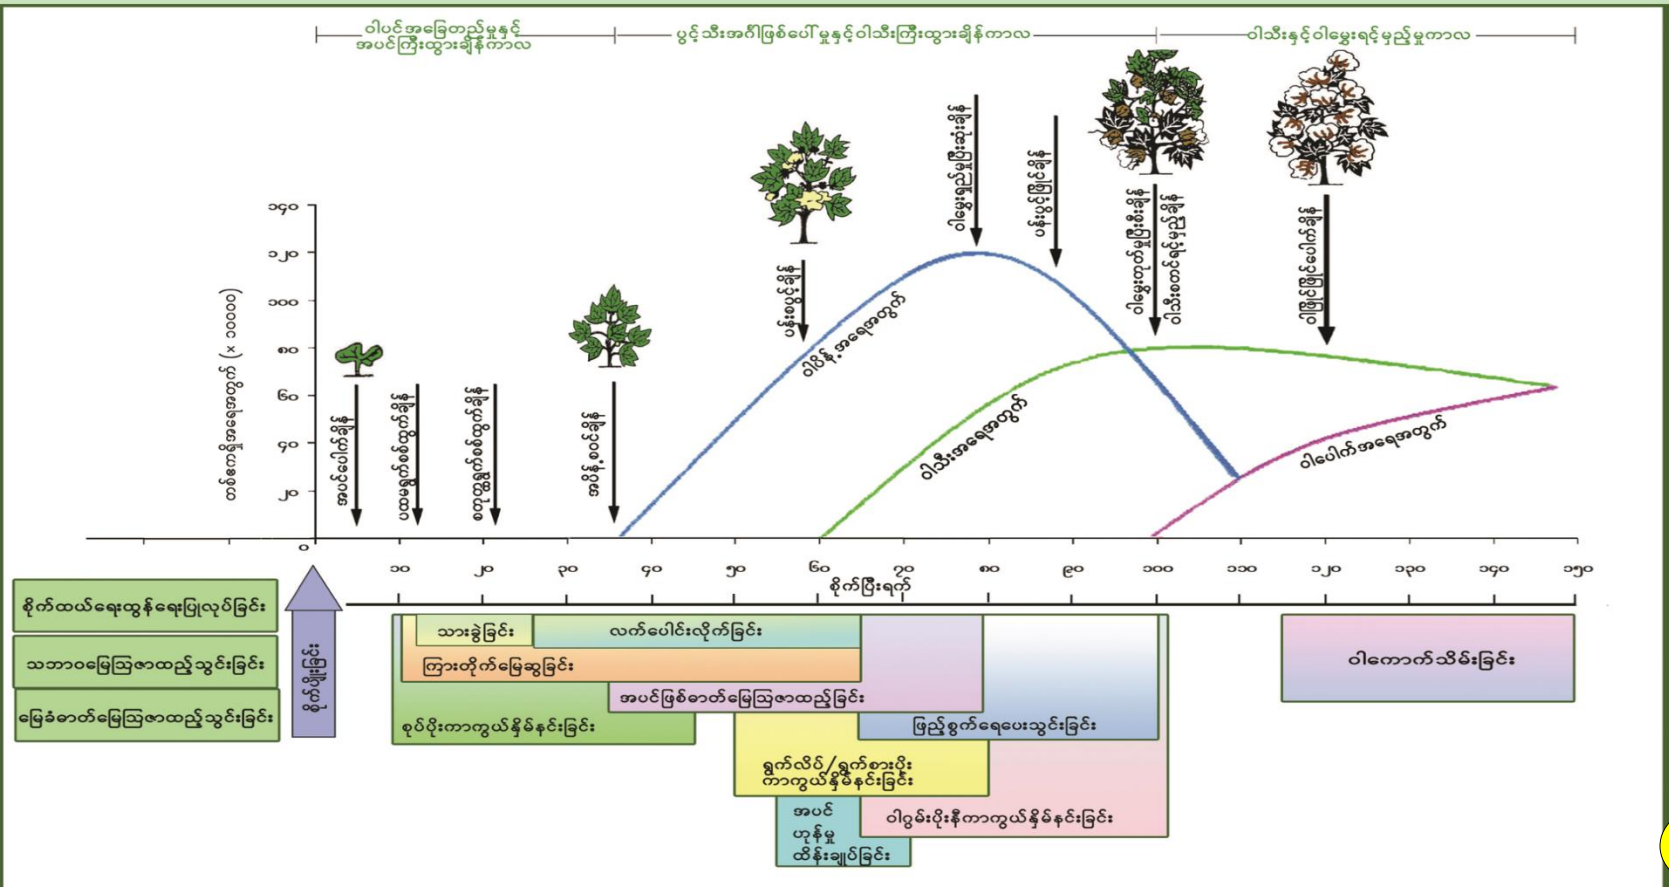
ဝါပင်အခြေတည်မှုနှင့် အပင်ကြီးထွားချိန်ကာလ

ပွင့်သီးအင်္ဂါဖြစ်ပေါ်မှုနှင့်ဝါသီးကြီးထွားချိန်ကာလ

ဝါသီးနှင့်ဝါမွေးရင့်မှည့်မှုကာလ

တစ်ဧကတွင်အရေအတွက် (× ၁၀၀၀၀)

၁၄၀
၁၂၀
၁၀၀
၈၀
၆၀
၄၀
၂၀
၀

အပင်ပေါက်ချိန်

ပထမရွက်စုံထွက်ချိန်

ပထမပွင့်ဖူးစထွက်ချိန်

အဖူးငုံဝင်ချိန်

ပန်းပွင့်ချိန်

ဝါမွေးရှည်ထွက်မှုအများဆုံးချိန်

ပန်းပွင့်ပြီးချိန်

ဝါမွေးထွက်မှုအများဆုံးချိန် ဝါသီးတစ်ဝက်ခန့်ရင့်ချိန်

ဝါဖြူပွင့်ပေါက်ချိန်

ဝါပိုင်နံ့အရေအတွက်

ဝါသီးအရေအတွက်

ဝါပေါက်အရေအတွက်

၁၀ ၂၀ ၃၀ ၄၀ ၅၀ ၆၀ ၇၀ ၈၀ ၉၀ ၁၀၀ ၁၁၀ ၁၂၀ ၁၃၀ ၁၄၀ ၁၅၀

စိုက်ပြီးရက်

စိုက်ထယ်ရေးထွန်ရေးပြုလုပ်ခြင်း

သဘာဝမြေဩဇာထည့်သွင်းခြင်း

မြေခံဓာတ်မြေဩဇာထည့်သွင်းခြင်း

မျိုးစေ့စိုက်ခြင်း

သားခွဲခြင်း

လက်ပေါင်းလိုက်ခြင်း

ကြားတိုက်မြေဆွခြင်း

အပင်ဖြစ်ဓာတ်မြေဩဇာထည့်ခြင်း

စုပ်ပိုးကာကွယ်နှိမ်နင်းခြင်း

ဖြည့်စွက်ရေပေးသွင်းခြင်း

ရွက်လိပ်/ရွက်စားပိုး ကာကွယ်နှိမ်နင်းခြင်း

အပင် ဟုန်မှု ထိန်းချုပ်ခြင်း

ဝါဂွမ်းပိုးနီကာကွယ်နှိမ်နင်းခြင်း

ဝါကောက်သိမ်းခြင်း